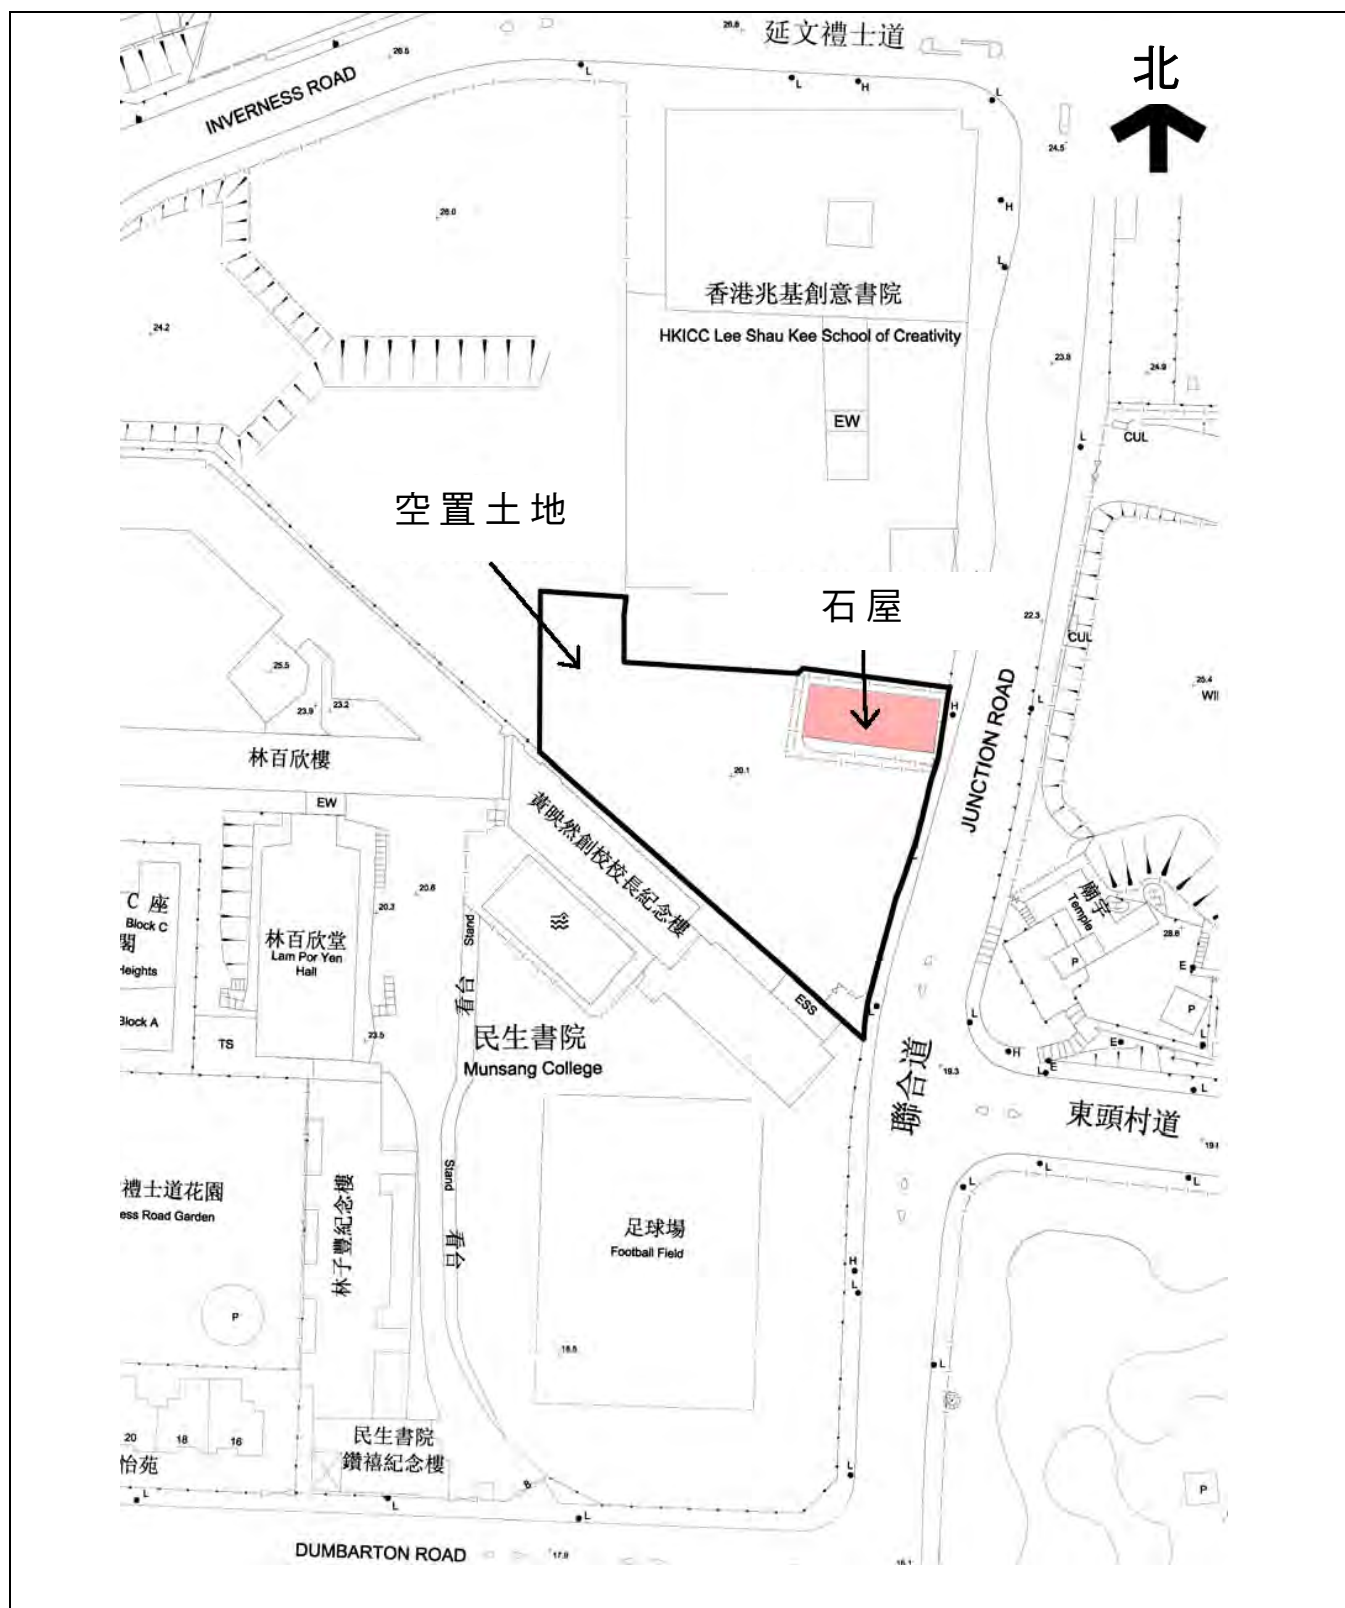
延文禮士道

北

INVERNESS ROAD

香港兆基創意書院

HKICC Lee Shau Kee School of Creativity

EW

CUL

空置土地

石屋

CUL

WII

JUNCTION ROAD

林百欣樓

EW

黃映然創校校長紀念樓

C 座
Block C
閣
Heights

Block A

林百欣堂
Lam Por Yen Hall

TS

看台 Stand

民生書院
Munsang College

ESS

廟宇
Temple

P

P

聯合道

東頭村道

禮士道花園
ess Road Garden

林子豐紀念樓

看台 Stand

足球場
Football Field

P

20 18 16
怡苑

民生書院
鑽禧紀念樓

P

DUMBARTON ROAD